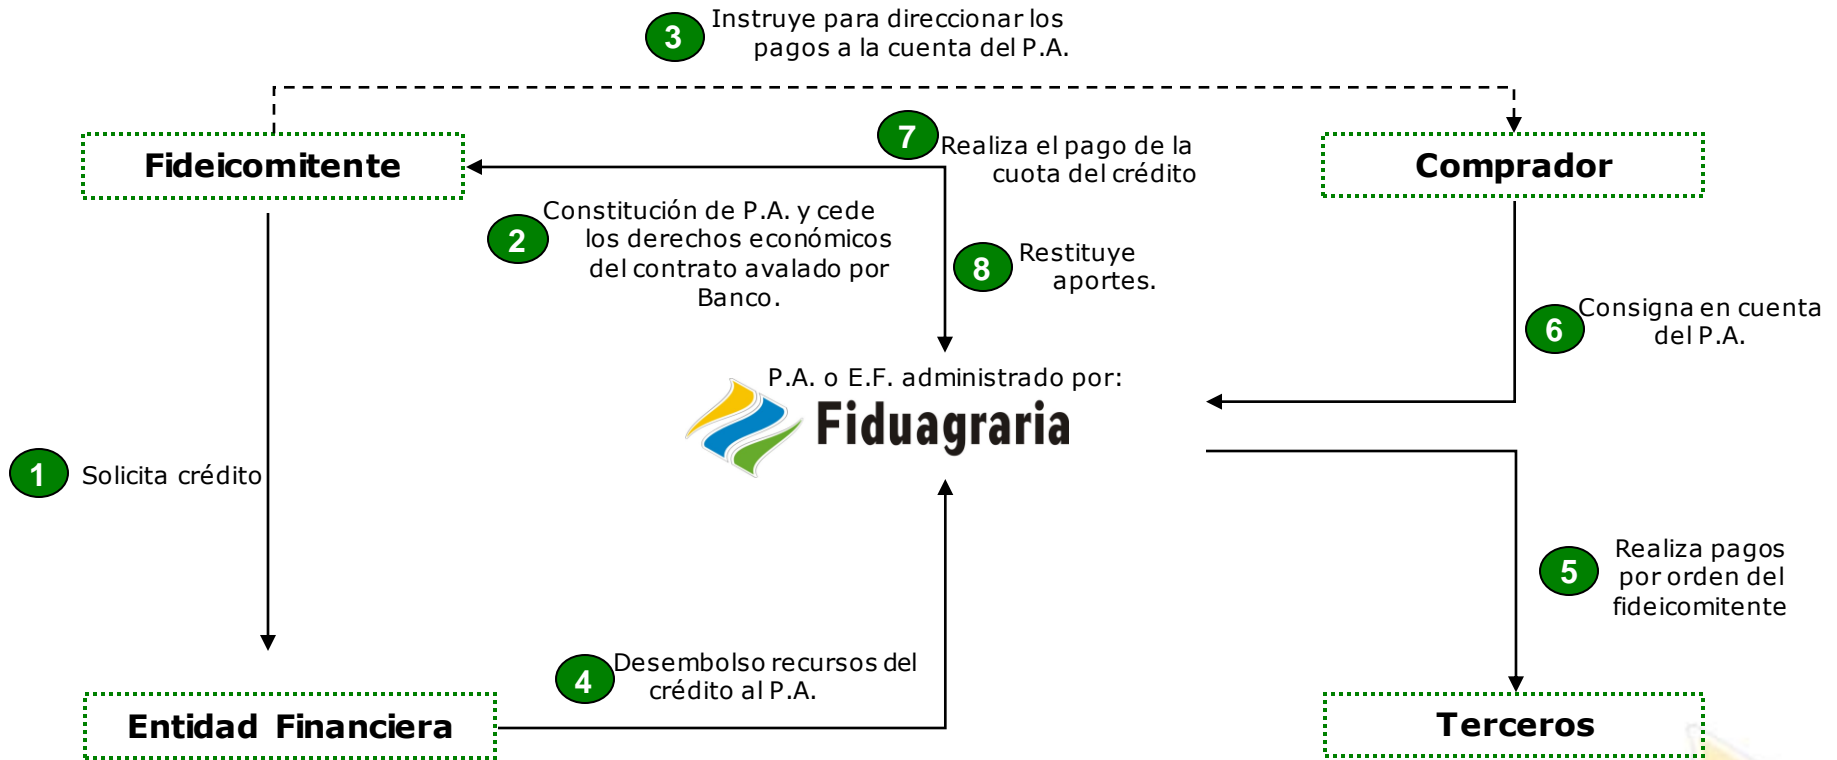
3 Instruye para direccionar los pagos a la cuenta del P.A.

Fideicomitente

7 Realiza el pago de la cuota del crédito

Comprador

2 Constitución de P.A. y cede los derechos económicos del contrato avalado por Banco.

8 Restituye aportes.

6 Consigna en cuenta del P.A.

P.A. o E.F. administrado por:

Fiduagraria

1 Solicita crédito

5 Realiza pagos por orden del fideicomitente

4 Desembolso recursos del crédito al P.A.

Entidad Financiera

Terceros